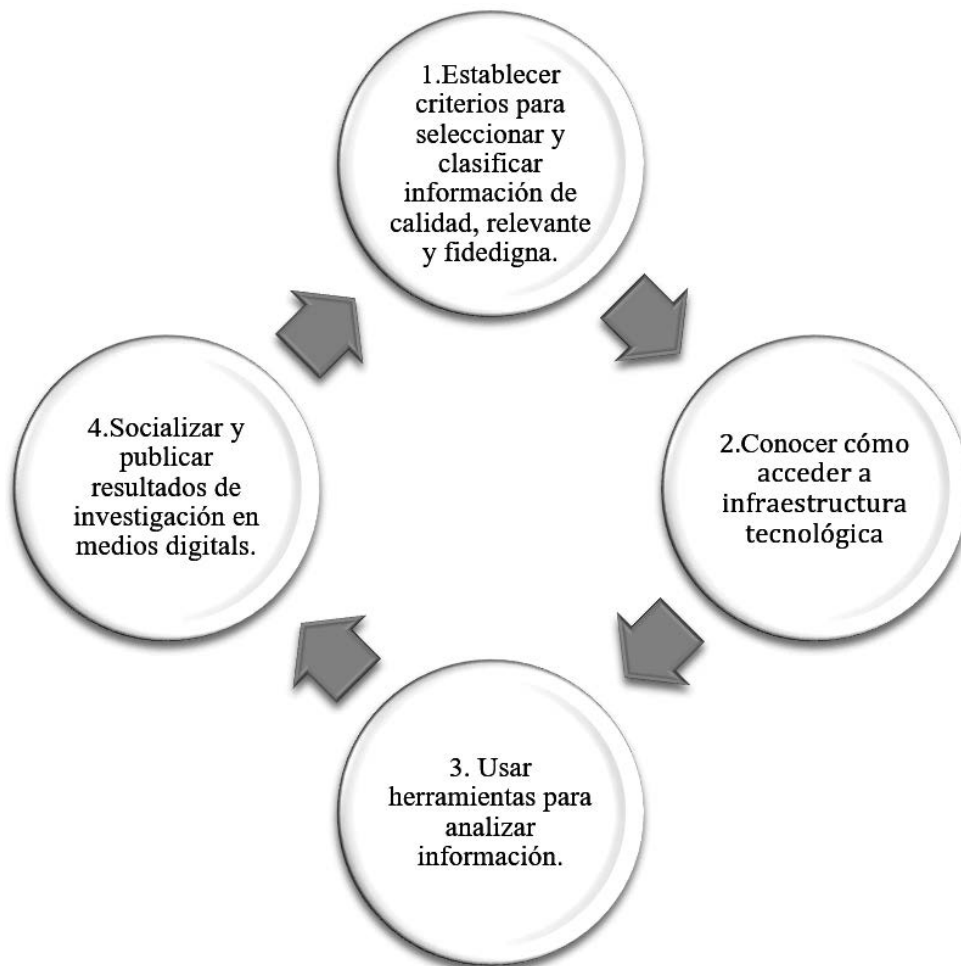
1.Establecer criterios para seleccionar y clasificar información de calidad, relevante y fidedigna.

2.Conocer cómo acceder a infraestructura tecnológica

3. Usar herramientas para analizar información.

4.Socializar y publicar resultados de investigación en medios digitals.